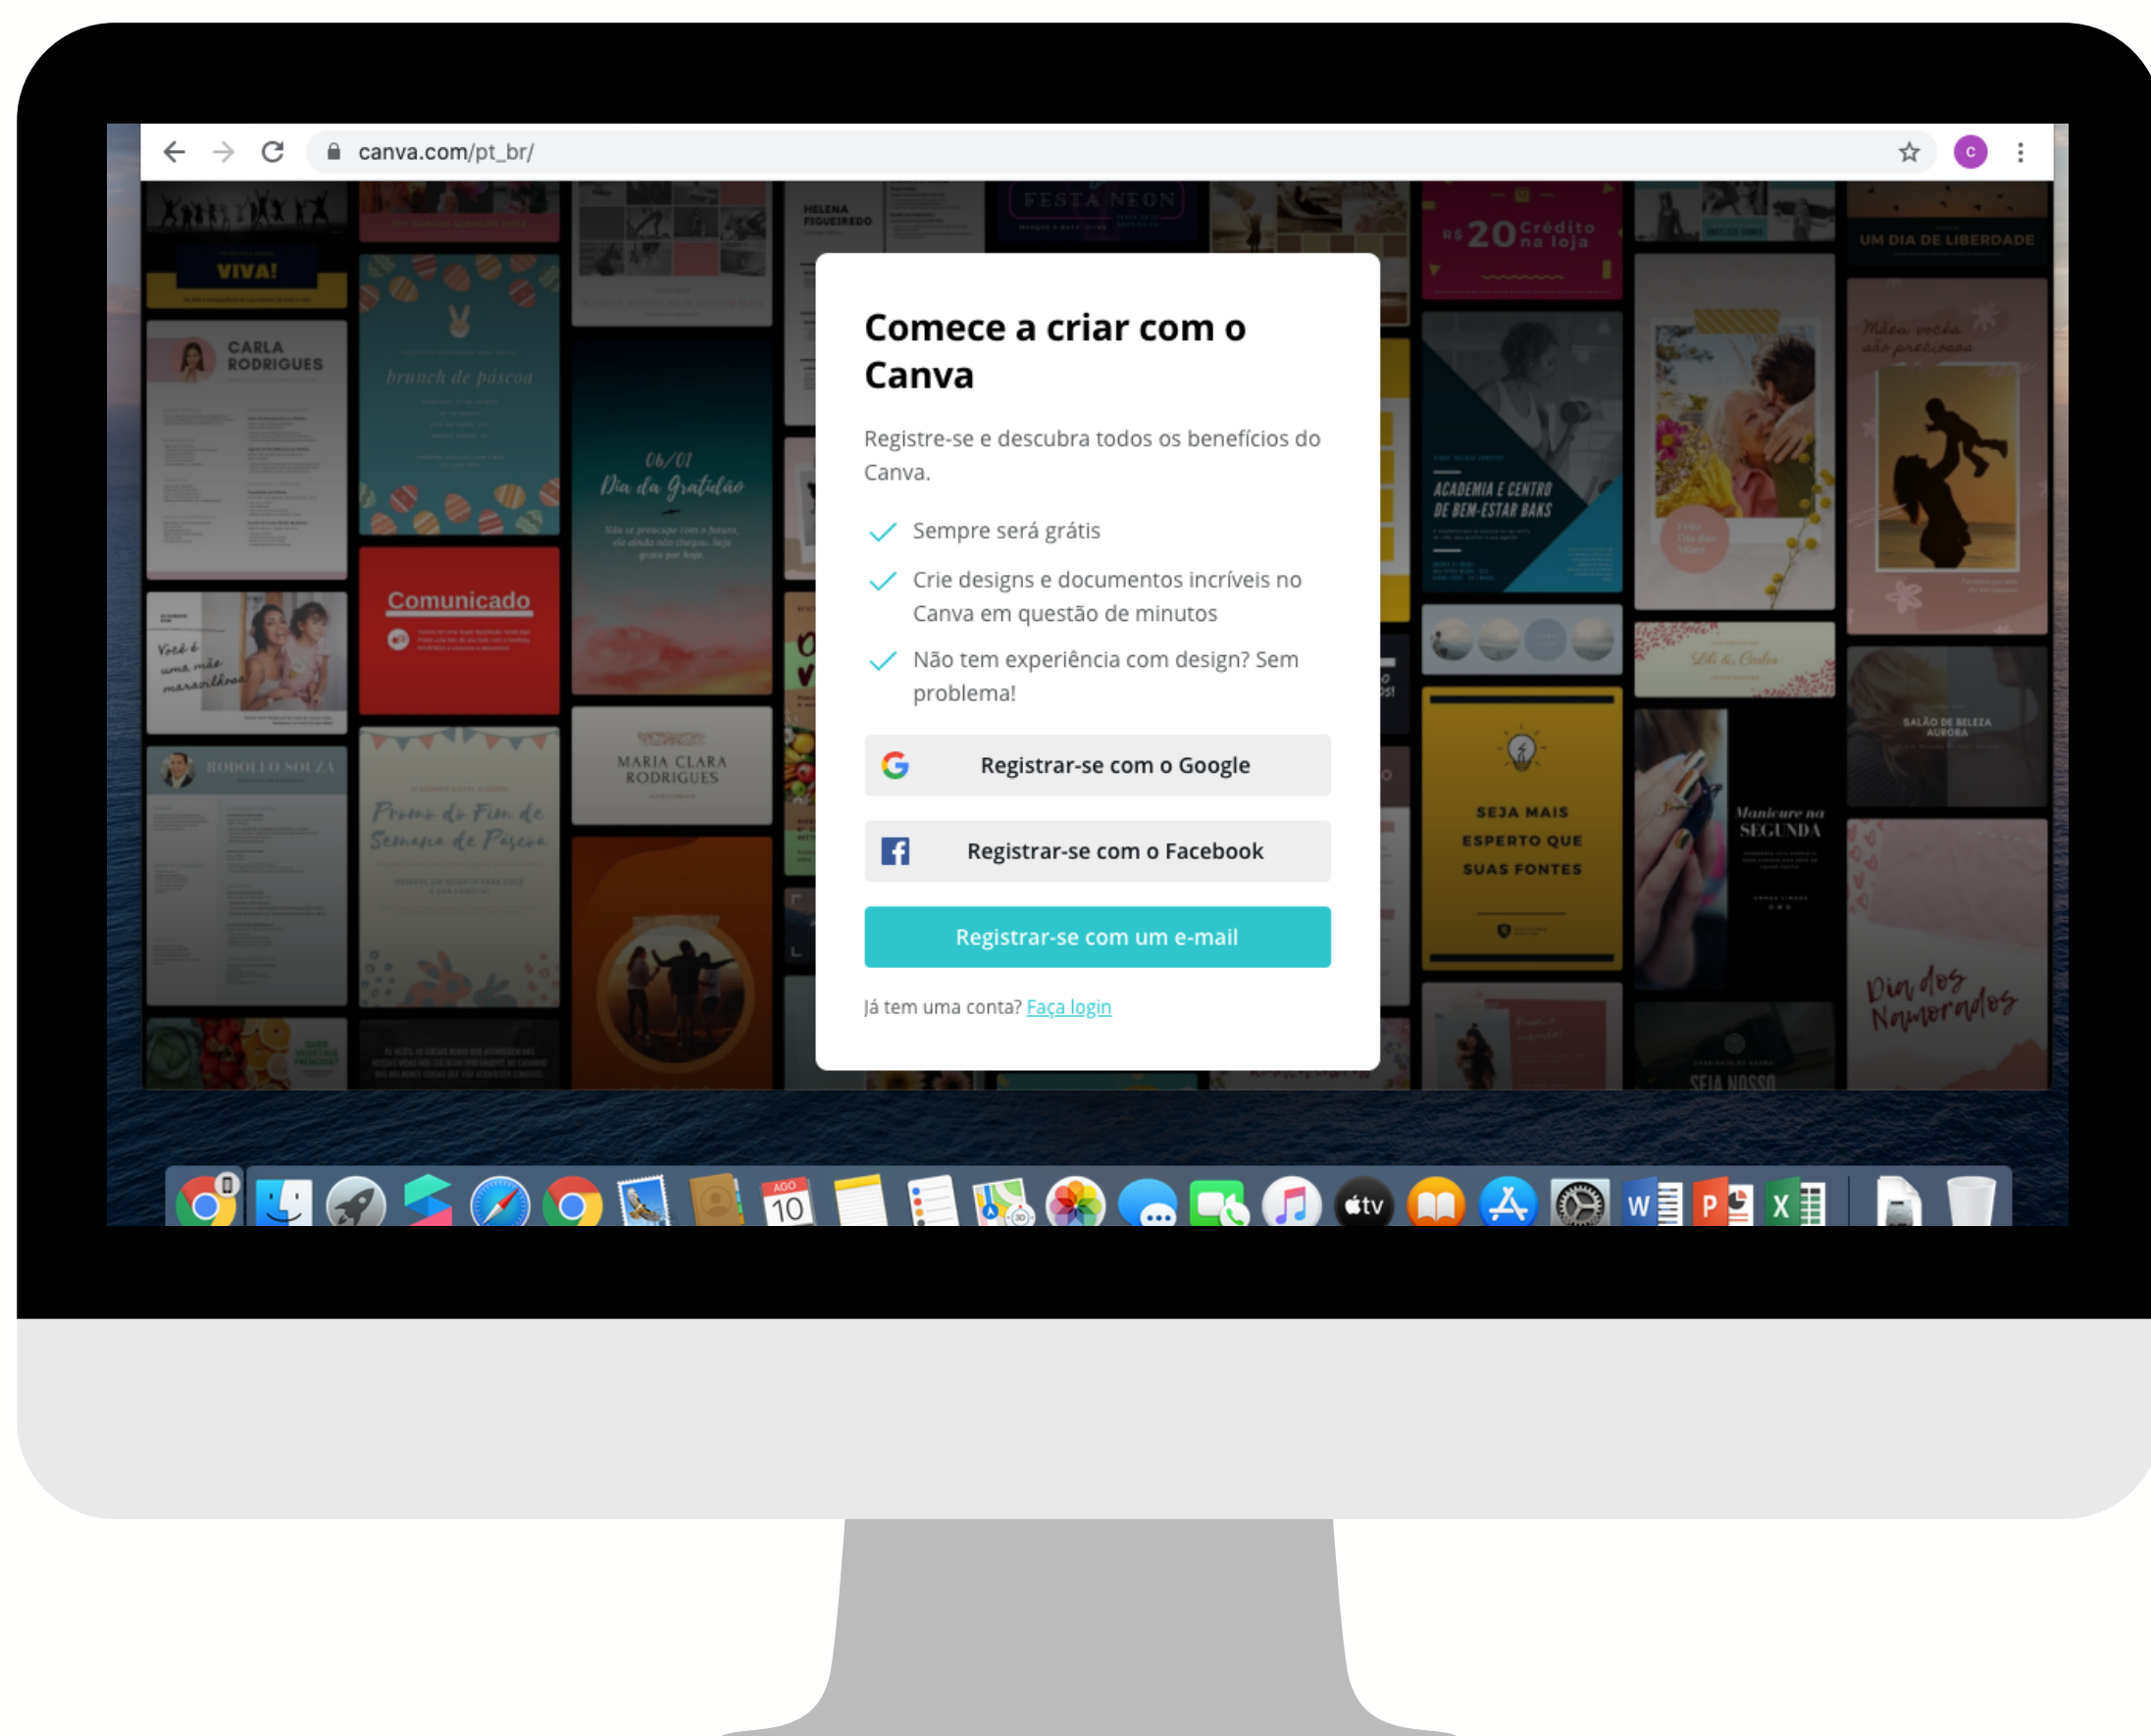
canva.com/pt_br/

Comece a criar com o Canva

Registre-se e descubra todos os benefícios do Canva.

Sempre será grátis

Crie designs e documentos incríveis no Canva em questão de minutos

Não tem experiência com design? Sem problema!

Registrar-se com o Google

Registrar-se com o Facebook

Registrar-se com um e-mail

Já tem uma conta? Faça login

VIVA!
CARLA RODRIGUES
brunch de páscoa
Comunicado
06/01 Dia da Gratidão
MARIA CLARA RODRIGUES
RODOLFO SOUZA
Promo de Fim de Semana de Páscoa
HELENA FIGUEIREDO
FESTA NEON
R$ 20 Crédito na loja
ACADEMIA E CENTRO DE BEM-ESTAR BAKS
SEJA MAIS ESPERTO QUE SUAS FONTES
UM DIA DE LIBERDADE
Mãe, vocês são preciosas
SALÃO DE BELEZA AURORA
Manicure na SEGUNDA
Dia dos Namorados
SEJA NOSSO
AGO 10
tv